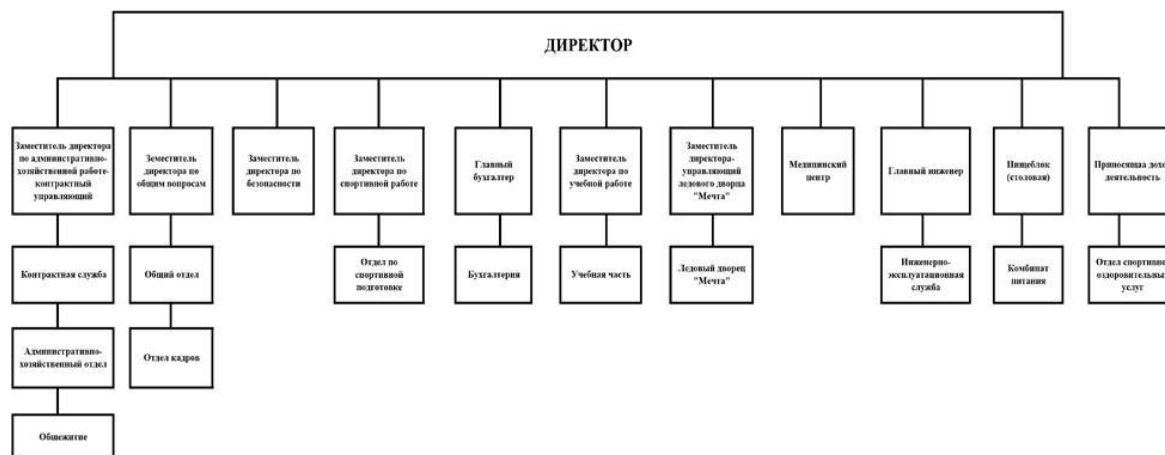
ДИРЕКТОР

Заместитель директора по административно-хозяйственной работе-контрактный управляющий

Контрактная служба

Административно-хозяйственный отдел

Общежитие

Заместитель директора по общим вопросам

Общий отдел

Отдел кадров

Заместитель директора по безопасности

Заместитель директора по спортивной работе

Отдел по спортивной подготовке

Главный бухгалтер

Бухгалтерия

Заместитель директора по учебной работе

Учебная часть

Заместитель директора-управляющий ледового дворца "Мечта"

Ледовый дворец "Мечта"

Медицинский центр

Главный инженер

Инженерно-эксплуатационная служба

Пищеблок (столовая)

Комбинат питания

Приносящая дохо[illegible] деятельность

Отдел спортивно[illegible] оздоровительны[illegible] услуг